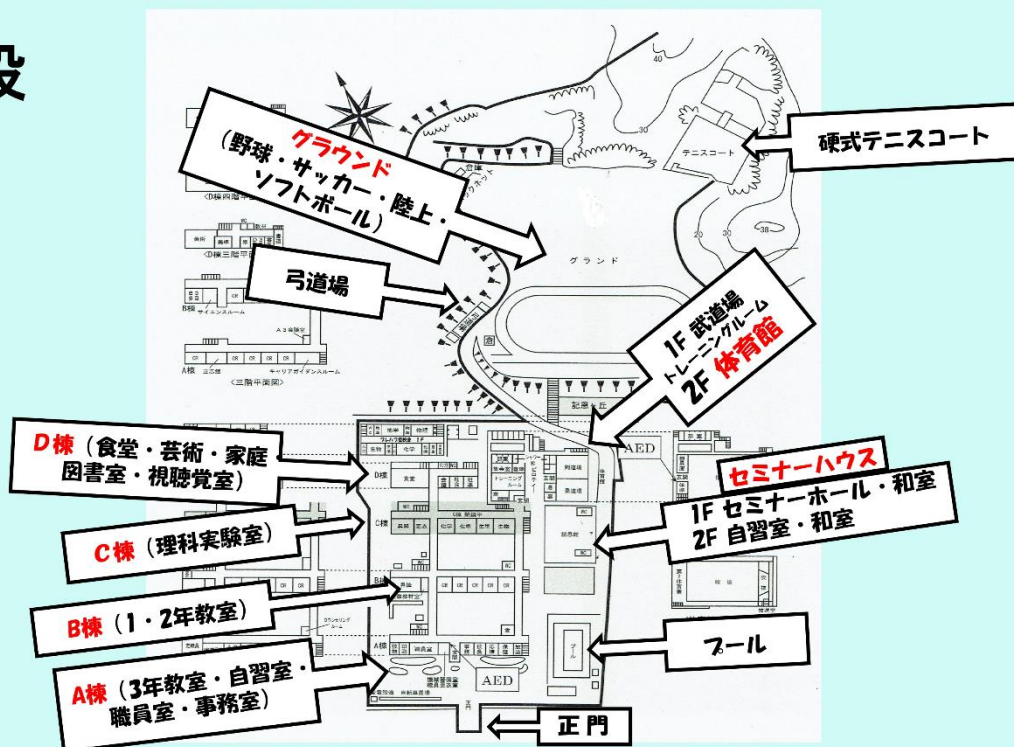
設

グラウンド
(野球・サッカー・陸上・ソフトボール)

硬式テニスコート

テニスコート

グランド

弓道場

1F 武道場
トレーニングルーム
2F 体育館

D棟 (食堂・芸術・家庭
図書室・視聴覚室)

セミナーハウス
1F セミナーホール・和室
2F 自習室・和室

C棟 (理科実験室)

B棟 (1・2年教室)

プール

A棟 (3年教室・自習室・
職員室・事務室)

正門

AED

AED

<D棟四階平面図>

<D棟三階平面図>

B棟 サイエンスルーム

A棟

キャリアガイダンスルーム

<三階平面図>

記念会館

D棟

C棟

B棟

A棟

トレーニングルーム

食堂

プール